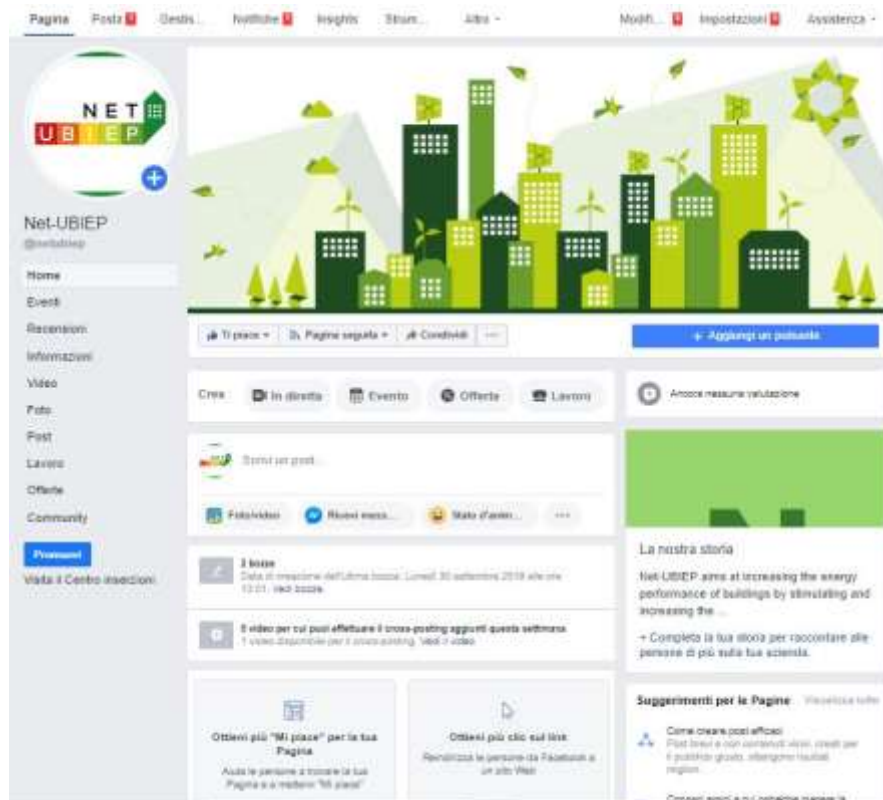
Pagina Posta Gestisci Notifiche Insights Strumenti Altro ▾ Modifica Impostazioni Assistenza ▾

NET UBIEP

Net-UBIEP
@netubiep

Home
Eventi
Recensioni
Informazioni
Video
Foto
Post
Lavoro
Offerte
Community

Promuovi
Visita il Centro inserzioni

Ti piace ▾ Pagina seguita ▾ Condividi ···

+ Aggiungi un pulsante

Crea In diretta Evento Offerte Lavoro

Ancora nessuna valutazione

Scrivi un post...

Foto/video Ricevi messaggi Stato d'animo ···

2 bozze
Data di creazione dell'ultima bozza: Lunedì 30 settembre 2019 alle ore 13:01. Vedi bozze.

Il video per cui puoi effettuare il cross-posting aggiunti questa settimana
1 video disponibile per il cross-posting. Vedi il video.

La nostra storia
Net-UBIEP aims at increasing the energy performance of buildings by stimulating and increasing the ...

+ Completa la tua storia per raccontare alle persone di più sulla tua azienda.

Ottieni più "Mi piace" per la tua Pagina
Aiuta le persone a trovare la tua Pagina e a mettere "Mi piace"

Ottieni più clic sul link
Reindirizza le persone da Facebook a un sito Web

Suggerimenti per le Pagine Visualizza tutto

Come creare post efficaci
Post brevi e con contenuti visivi, creati per il pubblico giusto, ottengono risultati migliori.

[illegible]